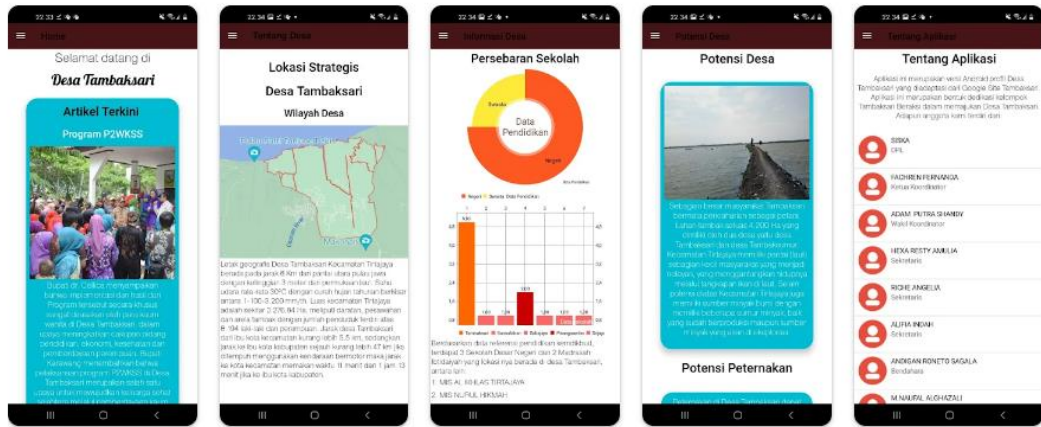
22.33
Home
Selamat datang di
Desa Tambaksari
Artikel Terkini
Program P2WKSS
Bupati dr. Cellica menyampaikan bahwa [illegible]

22.34
Tentang Desa
Lokasi Strategis
Desa Tambaksari
Wilayah Desa
Letak geografis Desa Tambaksari Kecamatan Tirtajaya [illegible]

22.34
Informasi Desa
Persebaran Sekolah
Data Pendidikan
Negeri
Swasta
Berdasarkan data referensi pendidikan kemdikbud, terdapat 3 Sekolah Dasar Negeri dan 2 Madrasah Ibtidaiyah yang lokasinya berada di desa Tambaksari, antara lain:
1. MIS AL IKHLAS TIRTAJAYA
2. MIS NURUL HIKMAH

22.34
Potensi Desa
Potensi Desa
Sebagian besar masyarakat Tambaksari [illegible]
Potensi Peternakan

22.34
Tentang Aplikasi
Tentang Aplikasi
Aplikasi ini merupakan versi Android profil Desa Tambaksari yang diadaptasi dari Google Site Tambaksari. Aplikasi ini merupakan bentuk dedikasi kelompok Tambaksari Berseri dalam memajukan Desa Tambaksari. Adapun anggota kami terdiri dari:
SISKA
DPL
FACHREN PERNANDA
Ketua Koordinator
ADAM PUTRA SHANDY
Wakil Koordinator
HEXA RESTY AMILIA
Sekretaris
RICHE ANGELIA
Sekretaris
ALIFIA INDAH
Sekretaris
ANDIGAN RONETO SAGALA
Bendahara
M NAUFAL ALGHAZALI